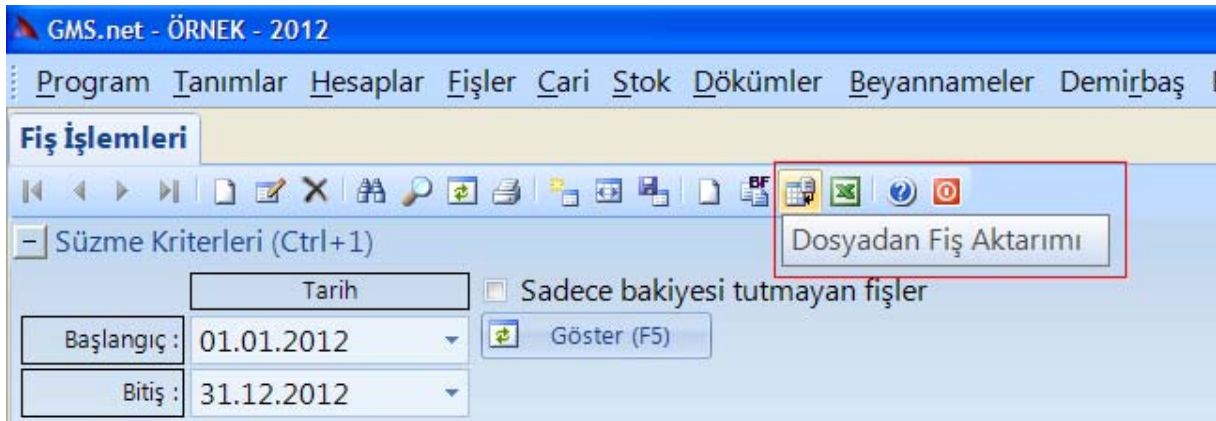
GMS.net - ÖRNEK - 2012

Program Tanımlar Hesaplar Fişler Cari Stok Dökümler Beyannameler Demirbaş

Fiş İşlemleri

Dosyadan Fiş Aktarımı

- Süzme Kriterleri (Ctrl+1)

Tarih

Sadece bakiyesi tutmayan fişler

Başlangıç : 01.01.2012

Göster (F5)

Bitiş : 31.12.2012